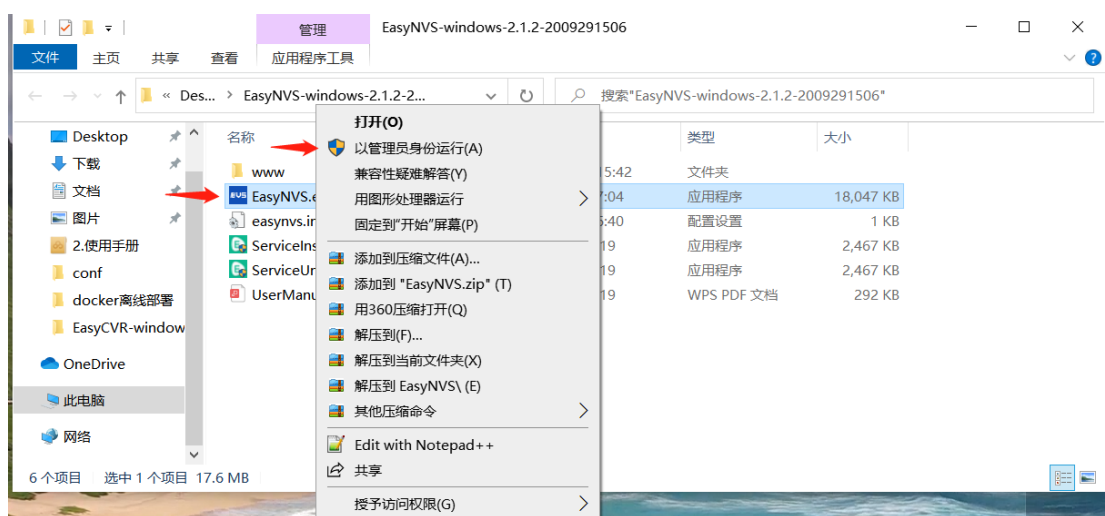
管理 EasyNVS-windows-2.1.2-2009291506

文件 主页 共享 查看 应用程序工具

« Des... › EasyNVS-windows-2.1.2-2...

搜索"EasyNVS-windows-2.1.2-2009291506"

Desktop
下载
文档
图片
2.使用手册
conf
docker离线部署
EasyCVR-window
OneDrive
此电脑
网络

名称
www
EasyNVS.e
easynvs.in
ServiceIns
ServiceUr
UserManu

打开(O)
以管理员身份运行(A)
兼容性疑难解答(Y)
用图形处理器运行
固定到"开始"屏幕(P)
添加到压缩文件(A)...
添加到 "EasyNVS.zip" (T)
用360压缩打开(Q)
解压到(F)...
解压到当前文件夹(X)
解压到 EasyNVS\ (E)
其他压缩命令
Edit with Notepad++
共享
授予访问权限(G)

| | 类型 | 大小 |
|---|---|---|
| 15:42 | 文件夹 | |
| 7:04 | 应用程序 | 18,047 KB |
| 5:40 | 配置设置 | 1 KB |
| 19 | 应用程序 | 2,467 KB |
| 19 | 应用程序 | 2,467 KB |
| 19 | WPS PDF 文档 | 292 KB |

6 个项目 选中 1 个项目 17.6 MB